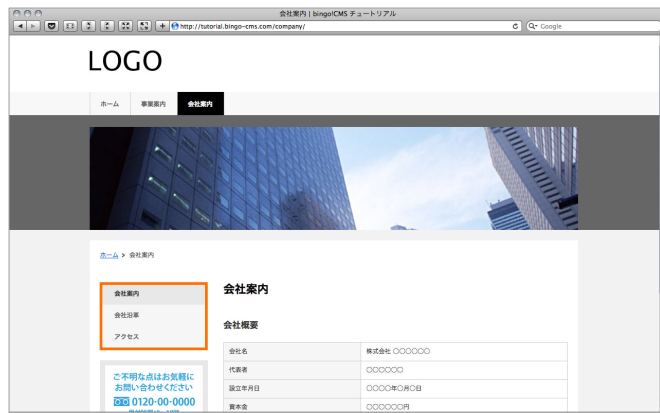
会社案内 | bingo!CMS チュートリアル

http://tutorial.bingo-cms.com/company/

Google

LOGO

ホーム

事業案内

会社案内

ホーム > 会社案内

会社案内

会社沿革

アクセス

ご不明な点はお気軽にお問い合わせください

0120-00-0000

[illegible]

会社案内

会社概要

| 会社名 | 株式会社 ○○○○○○ |
|---|---|
| 代表者 | ○○○○○○ |
| 設立年月日 | ○○○○年○月○日 |
| 資本金 | ○○○○○○円 |